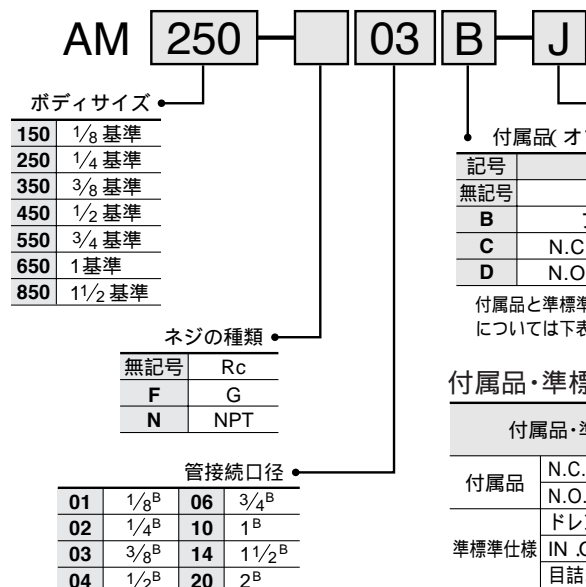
AM 250 - 03 B - J

ボディサイズ

| 150 | $^1/_8$ 基準 |
|---|---|
| 250 | $^1/_4$ 基準 |
| 350 | $^3/_8$ 基準 |
| 450 | $^1/_2$ 基準 |
| 550 | $^3/_4$ 基準 |
| 650 | 1基準 |
| 850 | $1^1/_2$ 基準 |

ネジの種類

| 無記号 | Rc |
|---|---|
| F | G |
| N | NPT |

管接続口径

| 01 | $^1/_8$B | 06 | $^3/_4$B |
|---|---|---|---|
| 02 | $^1/_4$B | 10 | 1B |
| 03 | $^3/_8$B | 14 | $1^1/_2$B |
| 04 | $^1/_2$B | 20 | 2B |

付属品( オ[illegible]

| 記号 | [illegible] |
|---|---|
| 無記号 | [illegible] |
| B | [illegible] |
| C | N.C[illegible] |
| D | N.O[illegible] |

付属品と準標準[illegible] については下表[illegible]

付属品・準標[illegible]

| 付属品・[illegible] | |
|---|---|
| 付属品 | N.C.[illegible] |
| | N.O.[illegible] |
| 準標準仕様 | ドレ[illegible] |
| | IN .O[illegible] |
| | 目詰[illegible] |